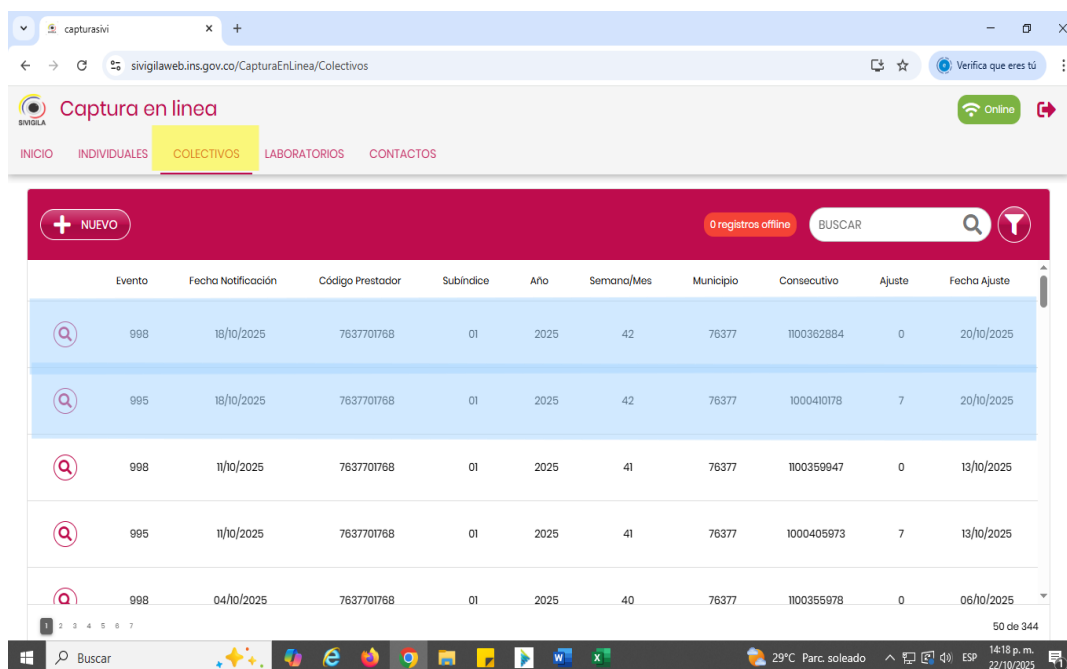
capturasivi
sivigilaweb.ins.gov.co/CapturaEnLinea/Colectivos
Verifica que eres tú

SIVIGILA
Captura en linea
Online

INICIO INDIVIDUALES COLECTIVOS LABORATORIOS CONTACTOS

NUEVO
0 registros offline
BUSCAR

| | Evento | Fecha Notificación | Código Prestador | Subíndice | Año | Semana/Mes | Municipio | Consecutivo | Ajuste | Fecha Ajuste |
|---|---|---|---|---|---|---|---|---|---|---|
| | 998 | 18/10/2025 | 7637701768 | 01 | 2025 | 42 | 76377 | 1100362884 | 0 | 20/10/2025 |
| | 995 | 18/10/2025 | 7637701768 | 01 | 2025 | 42 | 76377 | 1000410178 | 7 | 20/10/2025 |
| | 998 | 11/10/2025 | 7637701768 | 01 | 2025 | 41 | 76377 | 1100359947 | 0 | 13/10/2025 |
| | 995 | 11/10/2025 | 7637701768 | 01 | 2025 | 41 | 76377 | 1000405973 | 7 | 13/10/2025 |
| | 998 | 04/10/2025 | 7637701768 | 01 | 2025 | 40 | 76377 | 1100355978 | 0 | 06/10/2025 |

1 2 3 4 5 6 7
50 de 344

Buscar
29°C Parc. soleado
ESP
14:18 p. m.
22/10/2025